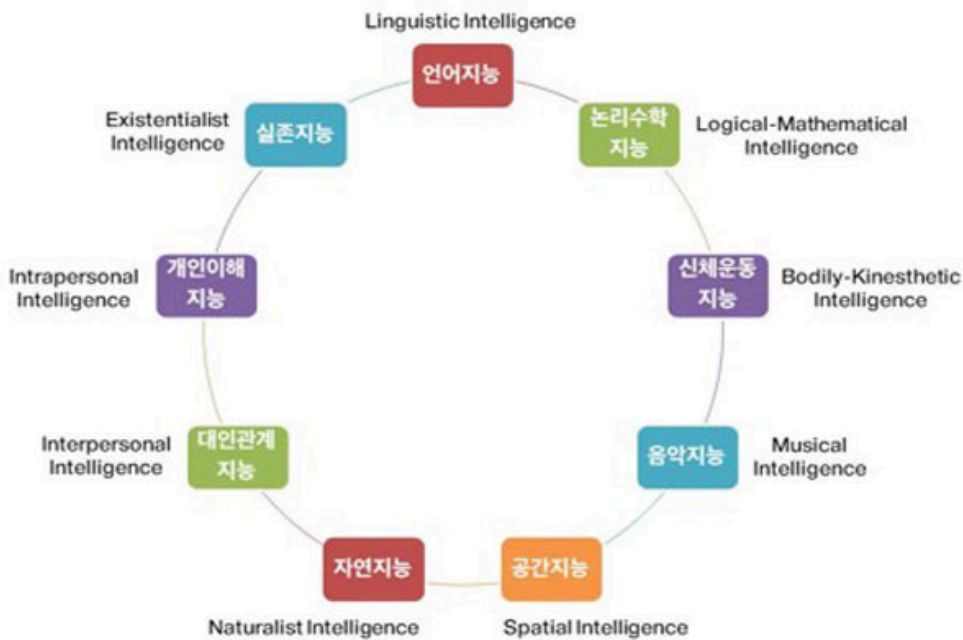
Linguistic Intelligence
언어지능

논리수학 지능
Logical-Mathematical Intelligence

신체운동 지능
Bodily-Kinesthetic Intelligence

음악지능
Musical Intelligence

공간지능
Spatial Intelligence

자연지능
Naturalist Intelligence

대인관계 지능
Interpersonal Intelligence

개인이해 지능
Intrapersonal Intelligence

실존지능
Existentialist Intelligence